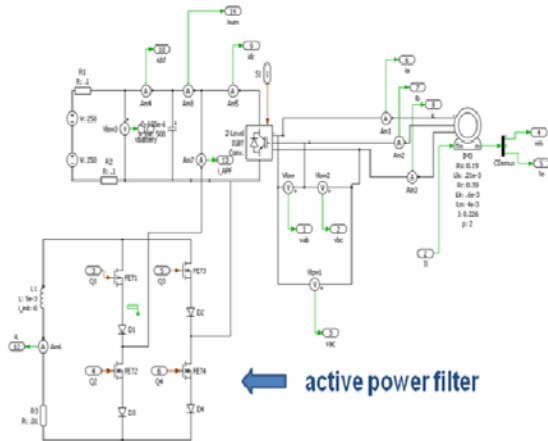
10
isum

R1
R: .1

V: 250

V: 250

R2
R: .1

Vbus1

Am4

Am6

Am5

11
idcf

9
idc

S1

Am7

12
i_APF

2-Level
IGBT
Conv.

Am1

Am2

Am3

ia

ib

ic

IM3
Rs: 0.19
Ls: .21e-3
Rr: 0.39
Lr: .6e-3
Lm: 4e-3
J: 0.226
p: 2

CSensor

4
wm

Te

Vbus

Vbus2

1
vab

2
vbc

Vbus3

3
vac

Tl

L1
L: 5e-3
i_init: 0

Am8

R3
R: .01

Q1

FET1

D1

Q3

FET3

D2

Q2

FET2

D3

Q4

FET4

D4

active power filter